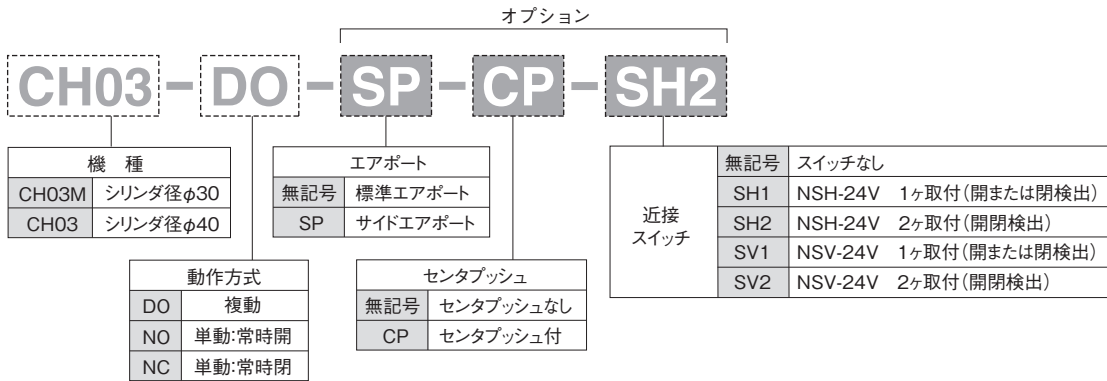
オプション

CH03 - DO - SP - CP - SH2

| 機　種 | |
|---|---|
| CH03M | シリンダ径$\phi$30 |
| CH03 | シリンダ径$\phi$40 |

| 動作方式 | |
|---|---|
| DO | 複動 |
| NO | 単動:常時開 |
| NC | 単動:常時閉 |

| エアポート | |
|---|---|
| 無記号 | 標準エアポート |
| SP | サイドエアポート |

| センタプッシュ | |
|---|---|
| 無記号 | センタプッシュなし |
| CP | センタプッシュ付 |

| 近接スイッチ | | |
|---|---|---|
| | 無記号 | スイッチなし |
| | SH1 | NSH-24V　1ヶ取付(開または閉検出) |
| | SH2 | NSH-24V　2ヶ取付(開閉検出) |
| | SV1 | NSV-24V　1ヶ取付(開または閉検出) |
| | SV2 | NSV-24V　2ヶ取付(開閉検出) |